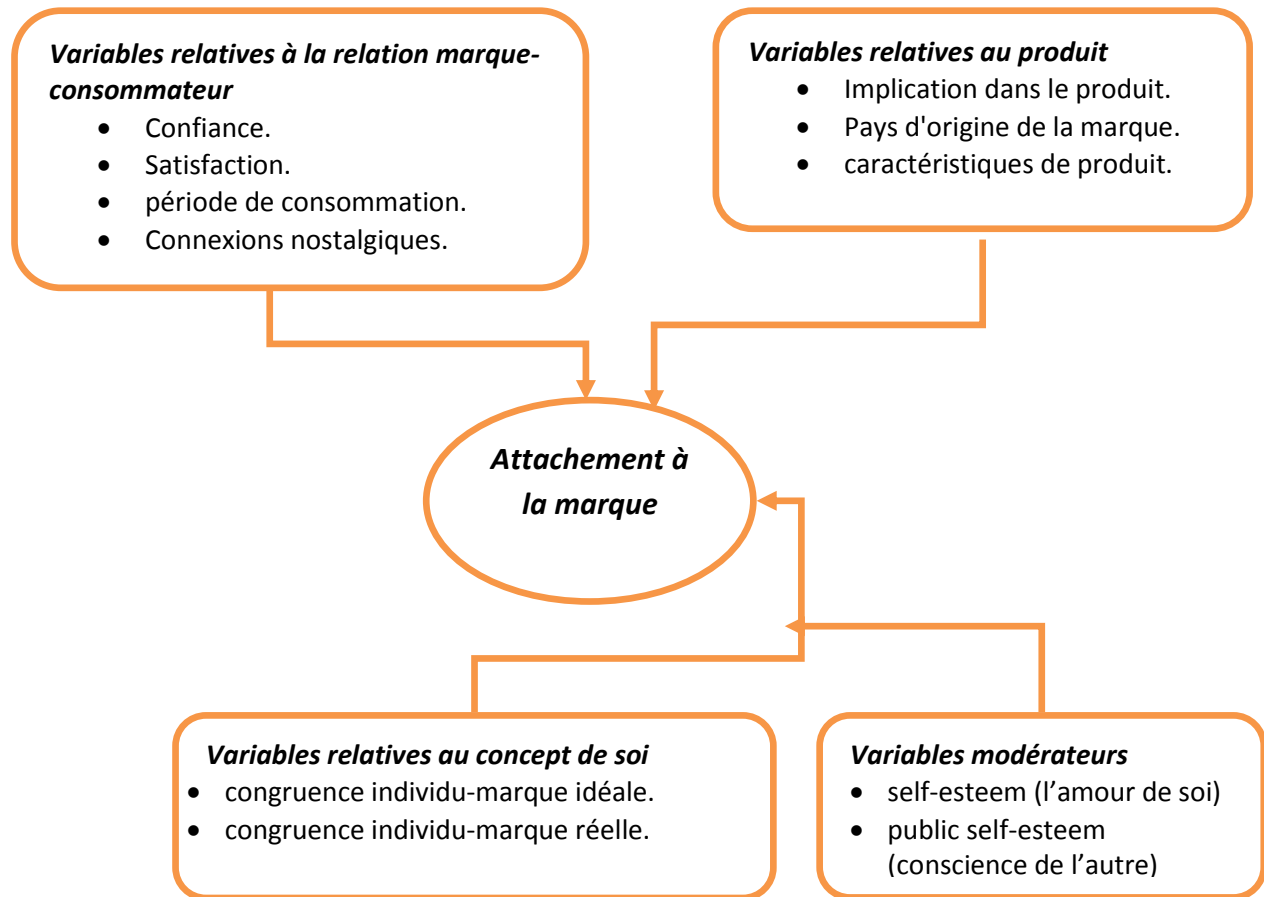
Variables relatives à la relation marque-consommateur
- Confiance.
- Satisfaction.
- période de consommation.
- Connexions nostalgiques.

Variables relatives au produit
- Implication dans le produit.
- Pays d'origine de la marque.
- caractéristiques de produit.

Attachement à la marque

Variables relatives au concept de soi
- congruence individu-marque idéale.
- congruence individu-marque réelle.

Variables modérateurs
- self-esteem (l’amour de soi)
- public self-esteem (conscience de l’autre)